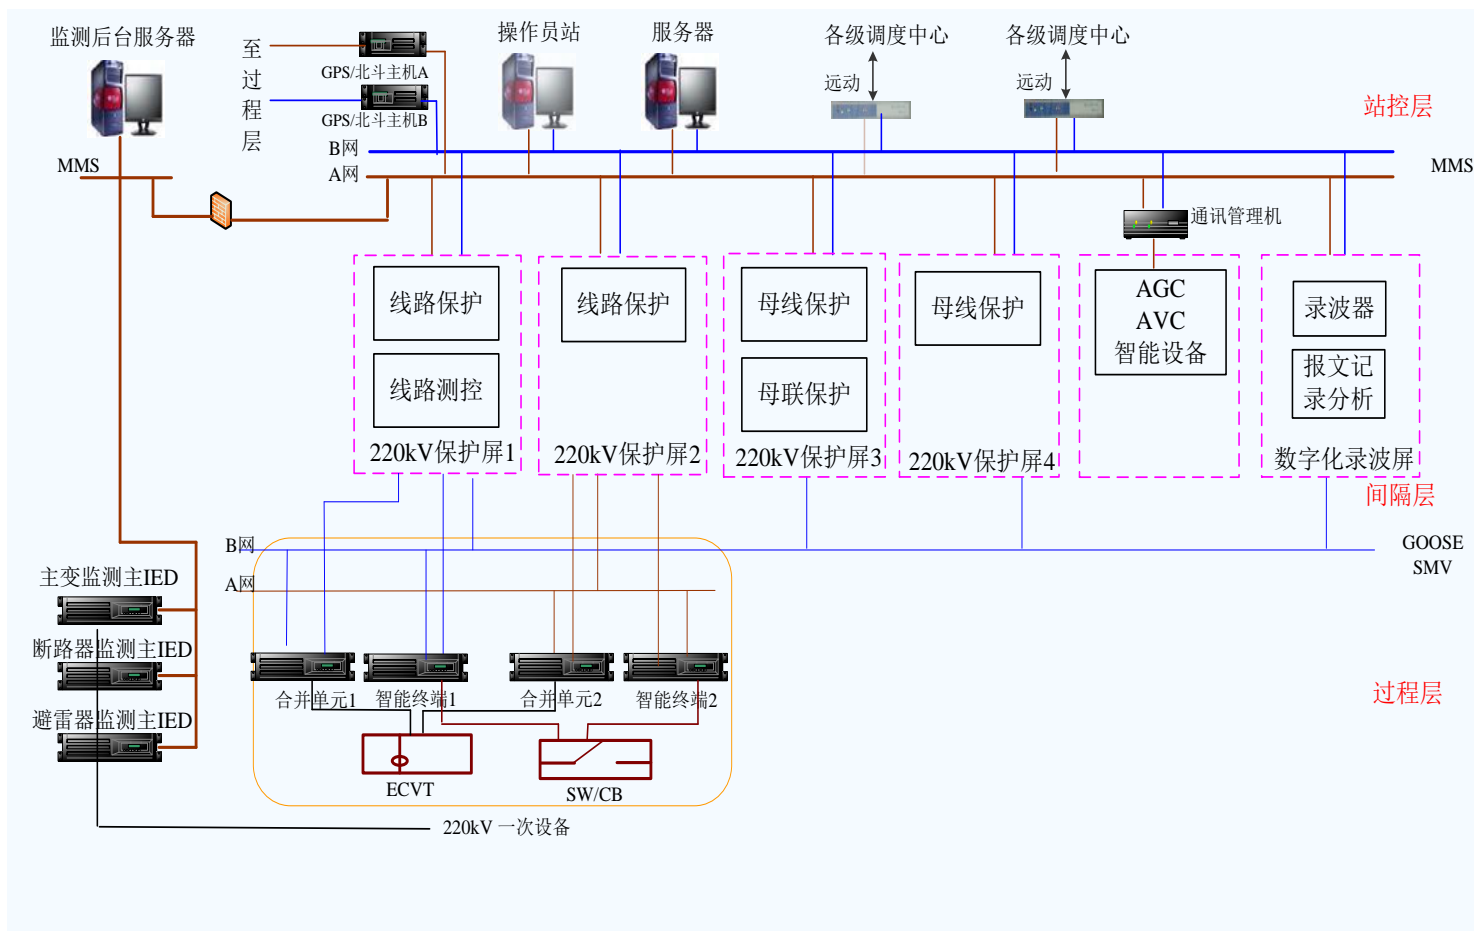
监测后台服务器

至
过
程
层

GPS/北斗主机A
GPS/北斗主机B

操作员站

服务器

各级调度中心
远动

各级调度中心
远动

站控层

MMS
B网
A网
MMS

通讯管理机

线路保护
线路测控
220kV保护屏1

线路保护
220kV保护屏2

母线保护
母联保护
220kV保护屏3

母线保护
220kV保护屏4

AGC
AVC
智能设备

录波器
报文记录分析
数字化录波屏

间隔层

B网
A网
GOOSE
SMV

主变监测主IED
断路器监测主IED
避雷器监测主IED

合并单元1
智能终端1
合并单元2
智能终端2

过程层

ECVT
SW/CB

220kV 一次设备